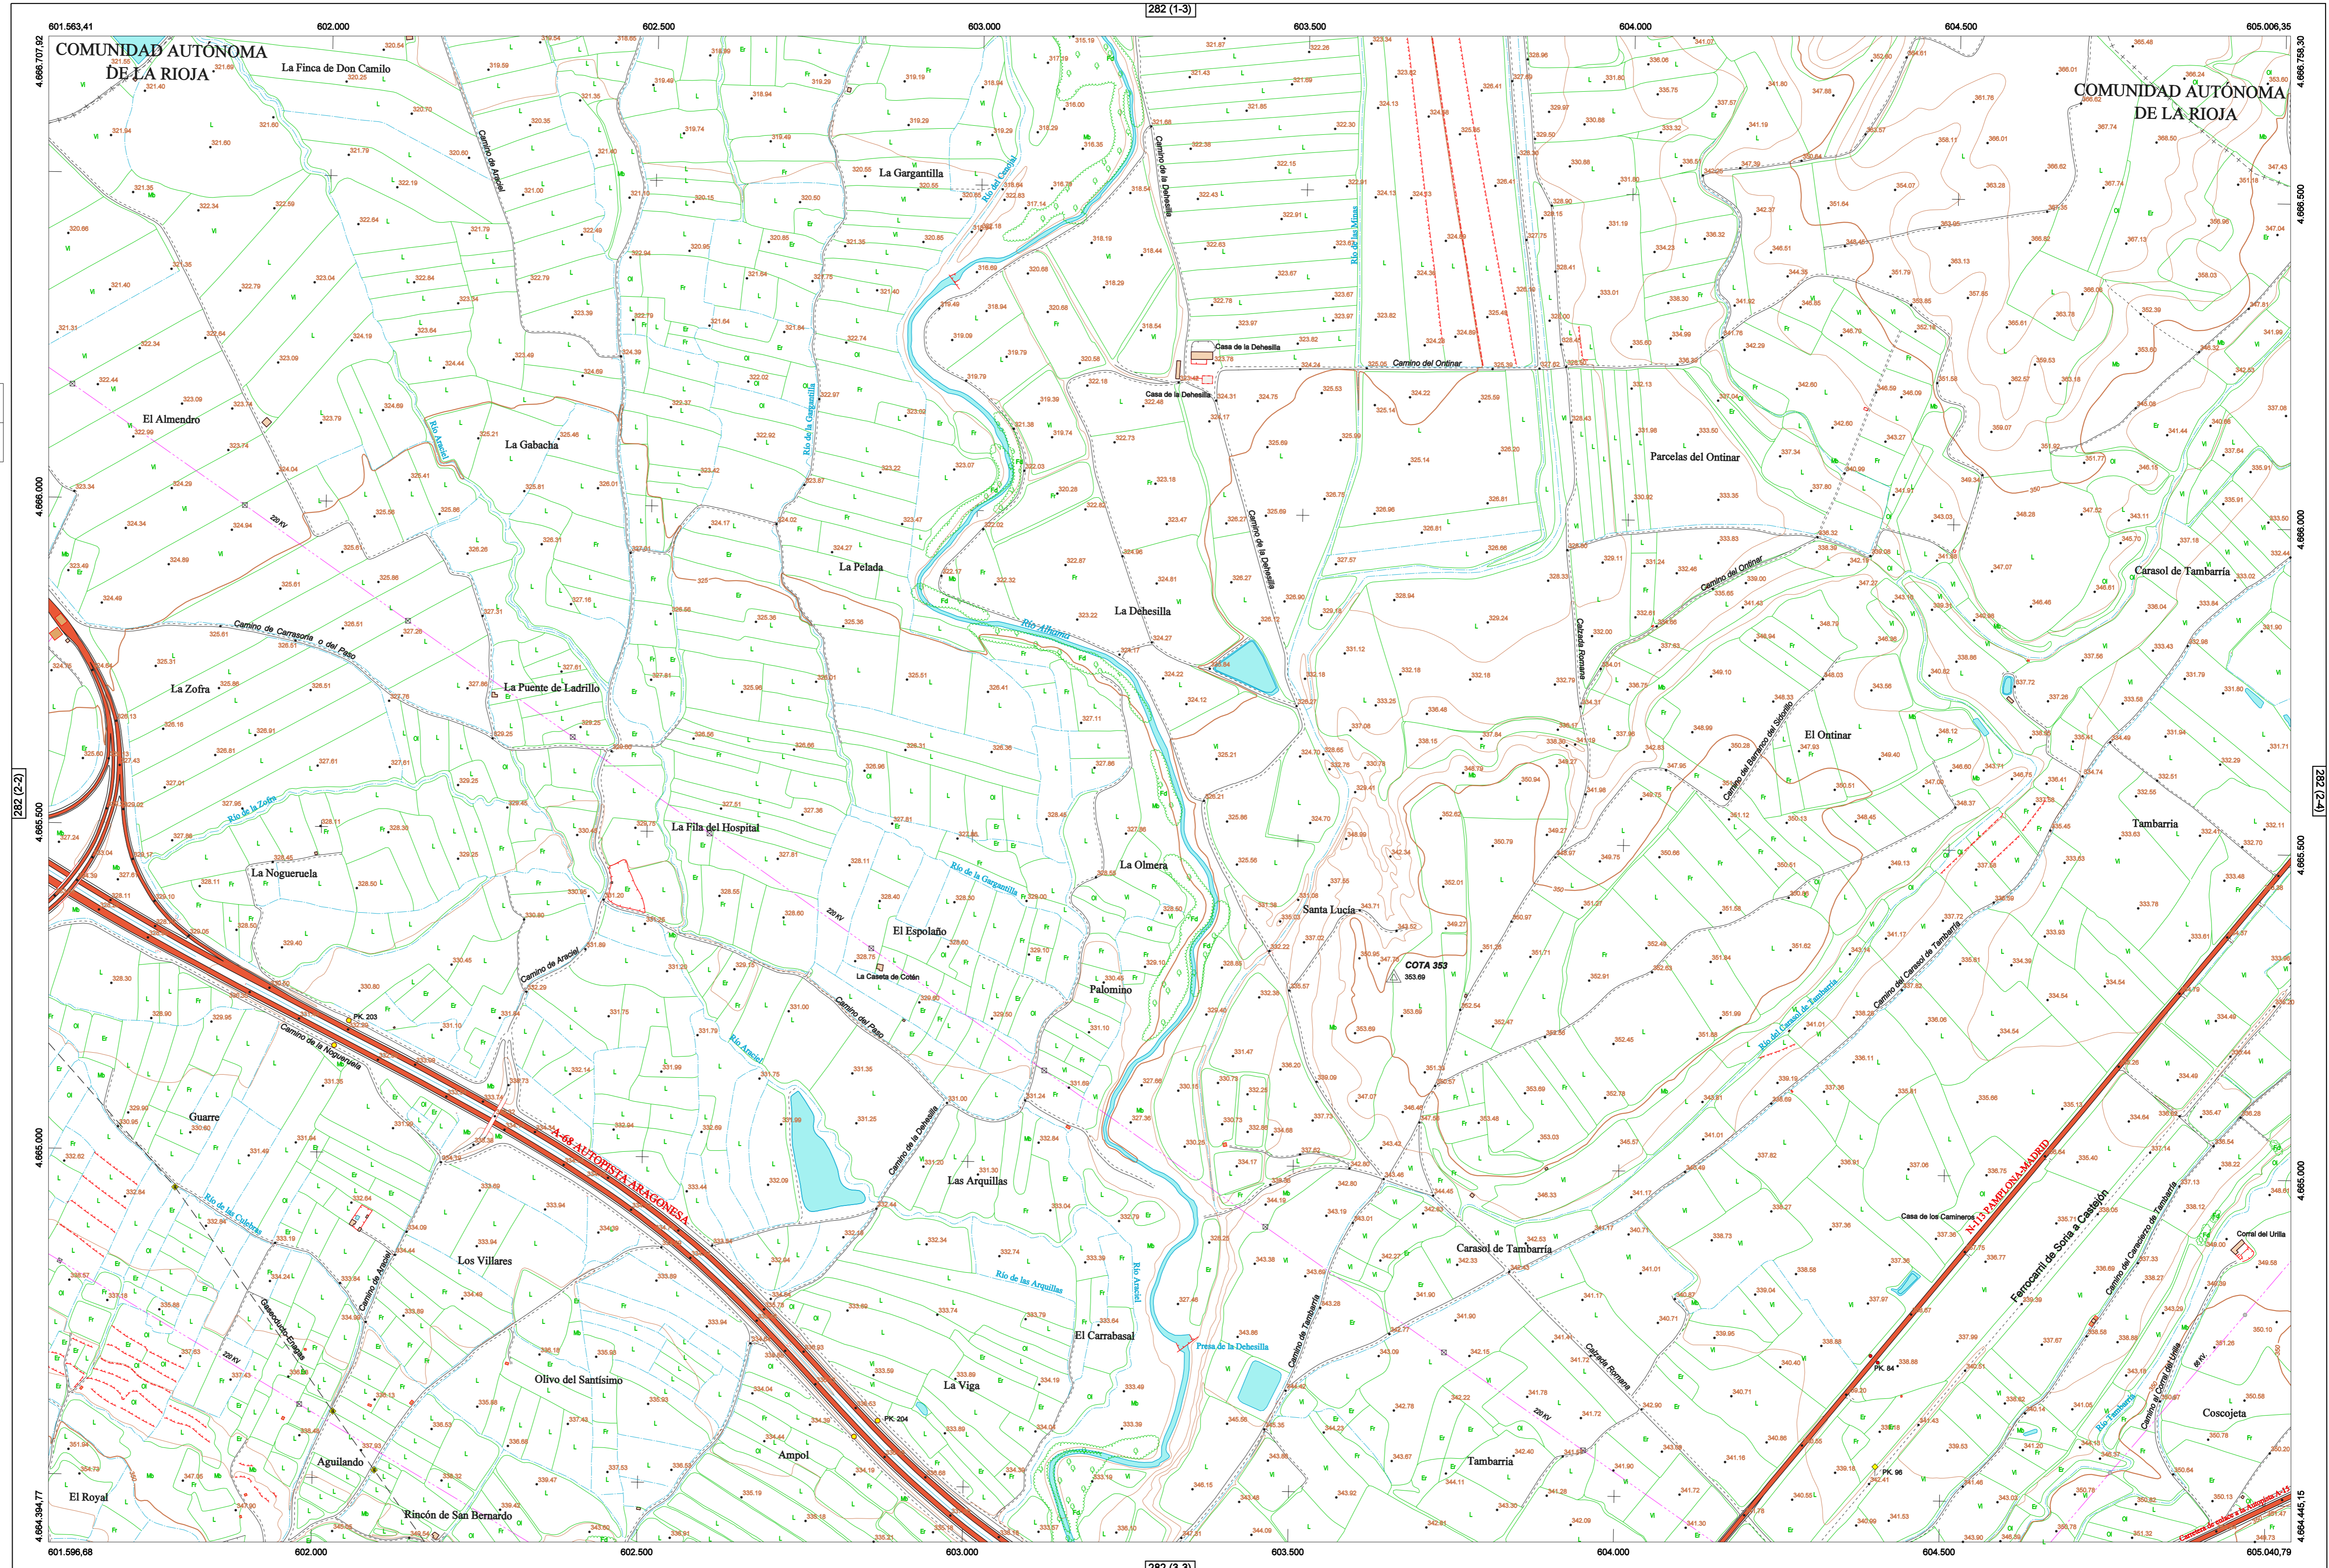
282 (1-3)

601.563,41 602.000 602.500 603.000 603.500 604.000 604.500 605.006,35

4.666.707,92

4.666.758,30

COMUNIDAD AUTÓNOMA DE LA RIOJA

COMUNIDAD AUTÓNOMA DE LA RIOJA

La Finca de Don Camilo

Camino de Arnedo

La Gargantilla

Río del Cidacos

Camino de la Dehesilla

Río de las Minas

Casa de la Dehesilla

Casa de la Dehesilla

Camino del Ontinar

El Almendro

La Gabacha

Río Arnedo

Río de la Gargantilla

Parcelas del Ontinar

Camino de la Dehesilla

La Pelada

La Dehesilla

Río Alhama

Camino de Carrasoria o del Paso

Calzada Romana

Camino del Ontinar

Carasol de Tambarria

La Zofra

La Puente de Ladrillo

El Ontinar

Camino del Barranco del Sidrolillo

Río de la Zofra

La Fila del Hospital

Tambarria

La Nogueruela

Río de la Gargantilla

La Olmera

Santa Lucía

COTA 353

353.69

El Espolaño

La Caseta de Cotón

Camino de Arnedo

Camino del Paso

Palomino

Camino del Carasol de Tambarria

Río del Carasol de Tambarria

PK. 203

Camino de la Nogueruela

Río Arnedo

A-68 AUTOPISTA ARAGONESA

Camino de la Dehesilla

Guarre

Las Arquillas

N-113 PAMPLONA-MADRID

Casa de los Camineros

Corral del Urilla

Río de las Culebras

Camino Arnedo

Los Villares

Río de las Arquillas

Río Arnedo

Carasol de Tambarria

Ferrocarril de Soria a Castejón

Camino del Carasol de Tambarria

Gasoducto-Enagás

Olivo del Santísimo

El Carrabasal

Presa de la Dehesilla

Camino de Tambarria

Calzada Romana

La Viga

PK. 204

PK. 84

Coscojeta

Aguilando

Ampol

Tambarria

PK. 96

El Royal

Rincón de San Bernardo

220 KV

601.596,68 602.000 602.500 603.000 603.500 604.000 604.500 605.040,79

4.664.394,77

4.664.445,15

282 (2-2)

282 (2-4)

282 (3-3)

4.666.500 4.666.000 4.665.500 4.665.000